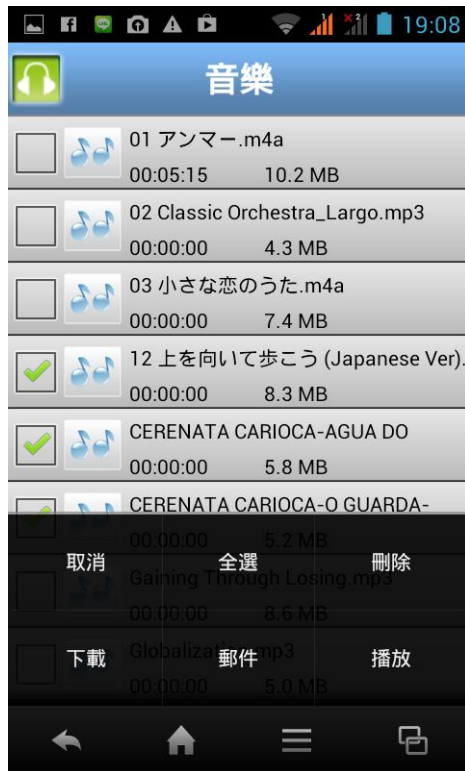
19:08

音樂

01 アンマー.m4a
00:05:15 10.2 MB

02 Classic Orchestra_Largo.mp3
00:00:00 4.3 MB

03 小さな恋のうた.m4a
00:00:00 7.4 MB

12 上を向いて歩こう (Japanese Ver).
00:00:00 8.3 MB

CERENATA CARIOCA-AGUA DO
00:00:00 5.8 MB

CERENATA CARIOCA-O GUARDA-
00:00:00 5.2 MB

Gaining Through Losing.mp3
8.6 MB

Globalizati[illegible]mp3
00:00:00 5.0 MB

取消 全選 刪除
下載 郵件 播放